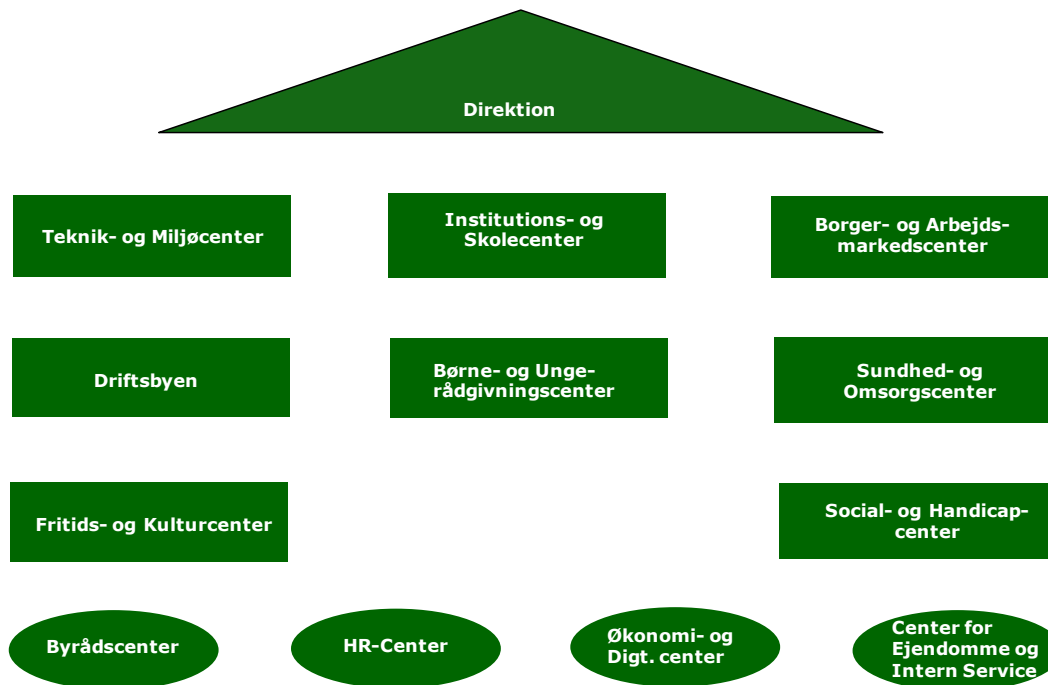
Direktion

Teknik- og Miljøcenter

Institutions- og Skolecenter

Borger- og Arbejdsmarkedscenter

Driftsbyen

Børne- og Ungerådgivningscenter

Sundhed- og Omsorgscenter

Fritids- og Kulturcenter

Social- og Handicapcenter

Byrådscenter

HR-Center

Økonomi- og Digt. center

Center for Ejendomme og Intern Service